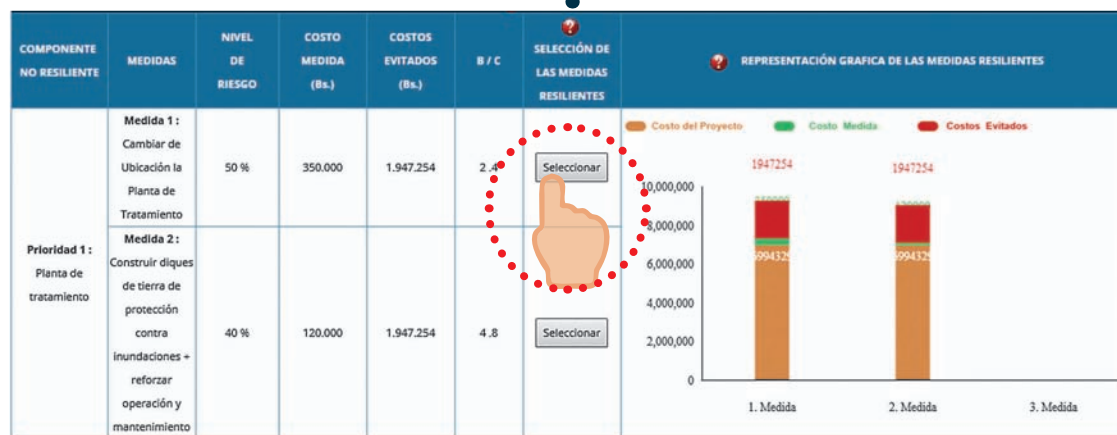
| COMPONENTE NO RESILIENTE | MEDIDAS | NIVEL DE RIESGO | COSTO MEDIDA (Bs.) | COSTOS EVITADOS (Bs.) | B / C | SELECCIÓN DE LAS MEDIDAS RESILIENTES | REPRESENTACIÓN GRAFICA DE LAS MEDIDAS RESILIENTES |
|---|---|---|---|---|---|---|---|
| Prioridad 1 : Planta de tratamiento | Medida 1 : Cambiar de Ubicación la Planta de Tratamiento | 50 % | 350.000 | 1.947.254 | 2.4 | Seleccionar | |
| | Medida 2 : Construir diques de tierra de protección contra inundaciones + reforzar operación y mantenimiento | 40 % | 120.000 | 1.947.254 | 4.8 | Seleccionar | |

Costo del Proyecto
Costo Medida
Costos Evitados

1947254
1947254
10,000,000
8,000,000
6,000,000
4,000,000
2,000,000
0
6994329
6994329
1. Medida
2. Medida
3. Medida